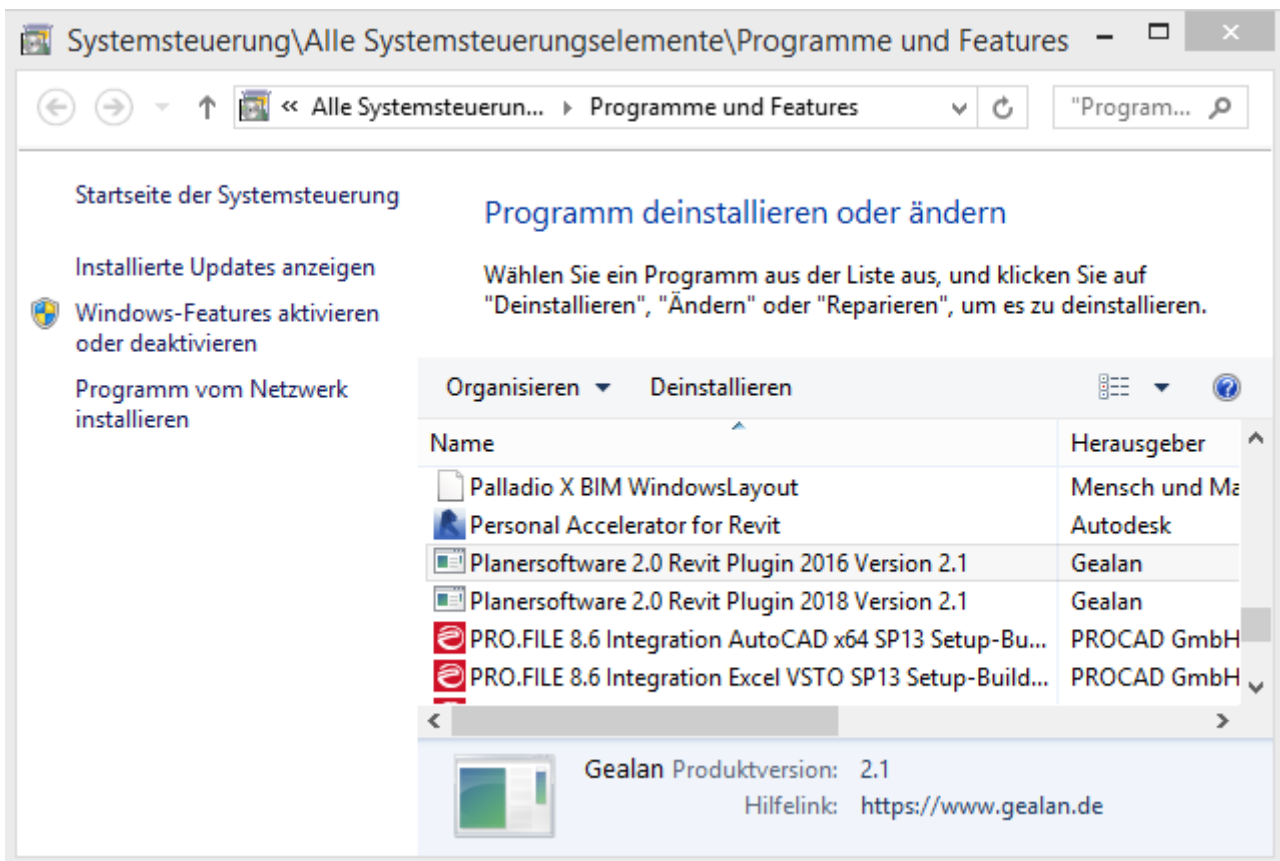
Systemsteuerung\Alle Systemsteuerungselemente\Programme und Features

« Alle Systemsteuerun... ▸ Programme und Features

"Program...

Startseite der Systemsteuerung

Installierte Updates anzeigen

Windows-Features aktivieren oder deaktivieren

Programm vom Netzwerk installieren

Programm deinstallieren oder ändern

Wählen Sie ein Programm aus der Liste aus, und klicken Sie auf "Deinstallieren", "Ändern" oder "Reparieren", um es zu deinstallieren.

Organisieren ▾ Deinstallieren

| Name | Herausgeber |
|---|---|
| Palladio X BIM WindowsLayout | Mensch und Ma |
| Personal Accelerator for Revit | Autodesk |
| Planersoftware 2.0 Revit Plugin 2016 Version 2.1 | Gealan |
| Planersoftware 2.0 Revit Plugin 2018 Version 2.1 | Gealan |
| PRO.FILE 8.6 Integration AutoCAD x64 SP13 Setup-Bu... | PROCAD GmbH |
| PRO.FILE 8.6 Integration Excel VSTO SP13 Setup-Build... | PROCAD GmbH |

Gealan Produktversion: 2.1
Hilfelink: https://www.gealan.de